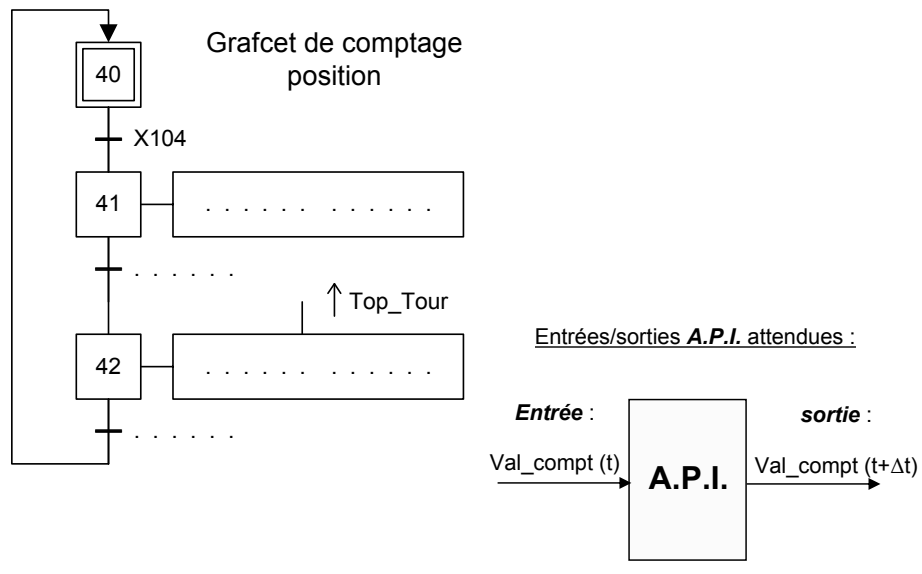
Grafcet de comptage position

40

X104

41

. . . . . . . . . . . . . .

. . . . . . .

↑ Top_Tour

42

. . . . . . . . . . . . . .

. . . . . . .

Entrées/sorties ***A.P.I.*** attendues :

***Entrée*** :

***sortie*** :

Val_compt (t)

**A.P.I.**

Val_compt (t+$\Delta$t)